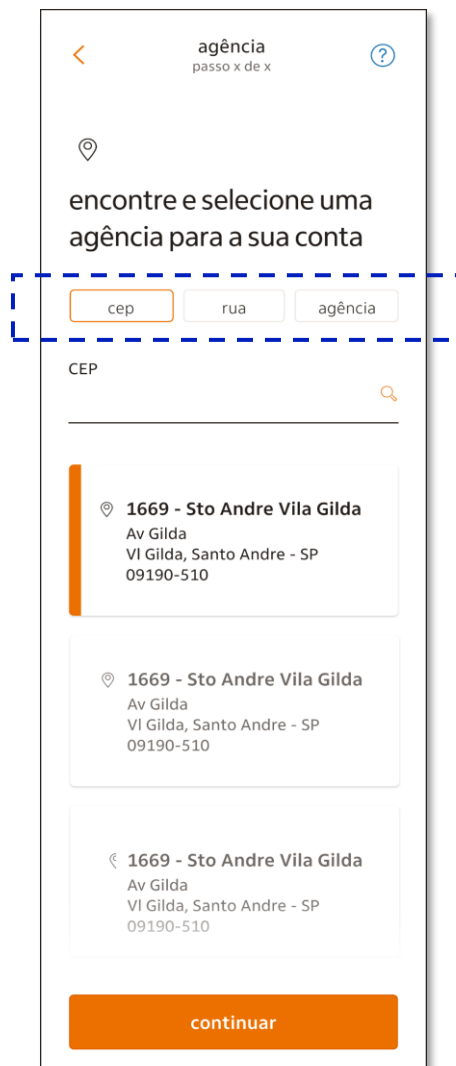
agência
passo x de x

?

encontre e selecione uma agência para a sua conta

cep

rua

agência

CEP

1669 - Sto Andre Vila Gilda
Av Gilda
Vl Gilda, Santo Andre - SP
09190-510

1669 - Sto Andre Vila Gilda
Av Gilda
Vl Gilda, Santo Andre - SP
09190-510

1669 - Sto Andre Vila Gilda
Av Gilda
Vl Gilda, Santo Andre - SP
09190-510

continuar